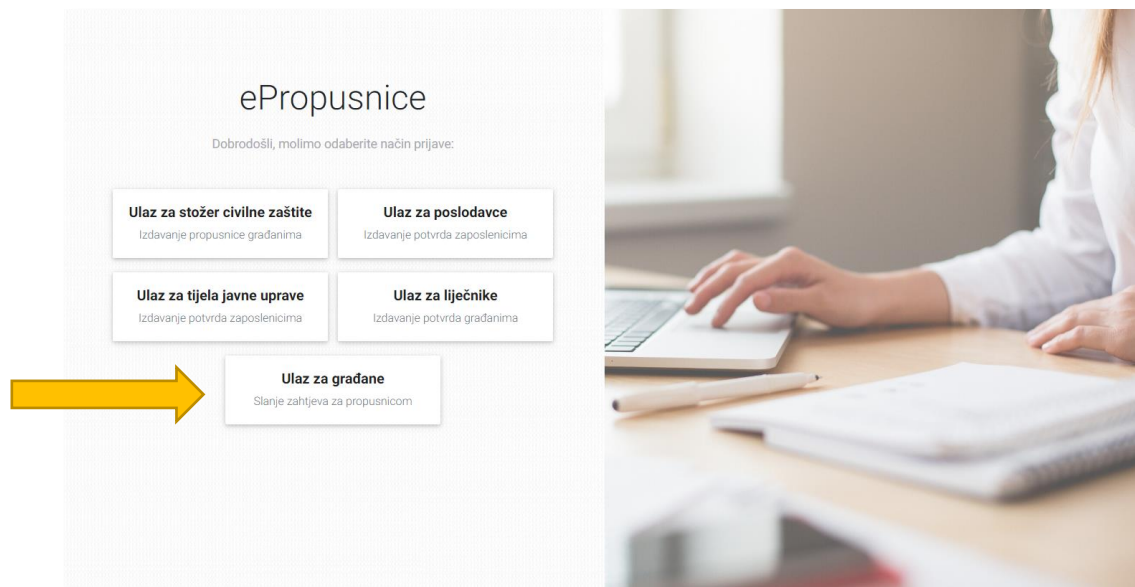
ePropusnice

Dobrodošli, molimo odaberite način prijave:

Ulaz za stožer civilne zaštite
Izdavanje propusnice građanima

Ulaz za poslodavce
Izdavanje potvrda zaposlenicima

Ulaz za tijela javne uprave
Izdavanje potvrda zaposlenicima

Ulaz za liječnike
Izdavanje potvrda građanima

Ulaz za građane
Slanje zahtjeva za propusnicom